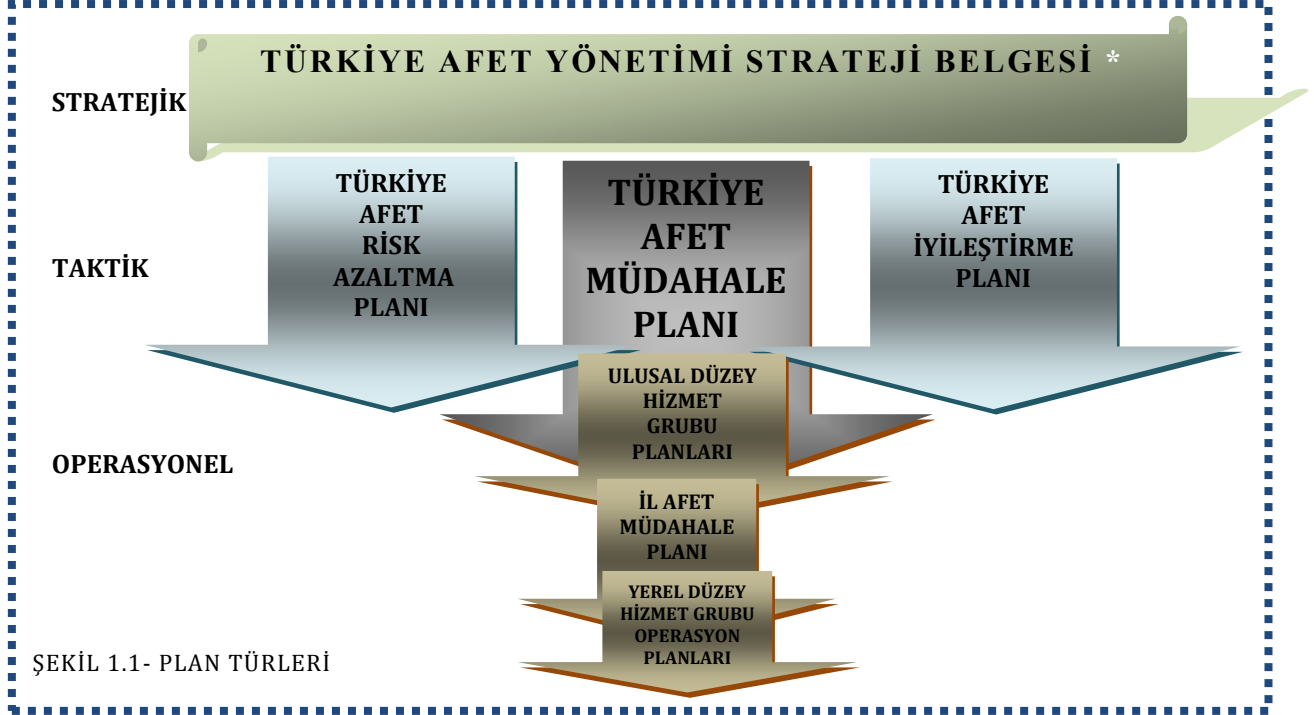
TÜRKİYE AFET YÖNETİMİ STRATEJİ BELGESİ *

STRATEJİK

TAKTİK

TÜRKİYE AFET RİSK AZALTMA PLANI

TÜRKİYE AFET MÜDAHALE PLANI

TÜRKİYE AFET İYİLEŞTİRME PLANI

OPERASYONEL

ULUSAL DÜZEY HİZMET GRUBU PLANLARI

İL AFET MÜDAHALE PLANI

YEREL DÜZEY HİZMET GRUBU OPERASYON PLANLARI

ŞEKİL 1.1- PLAN TÜRLERİ